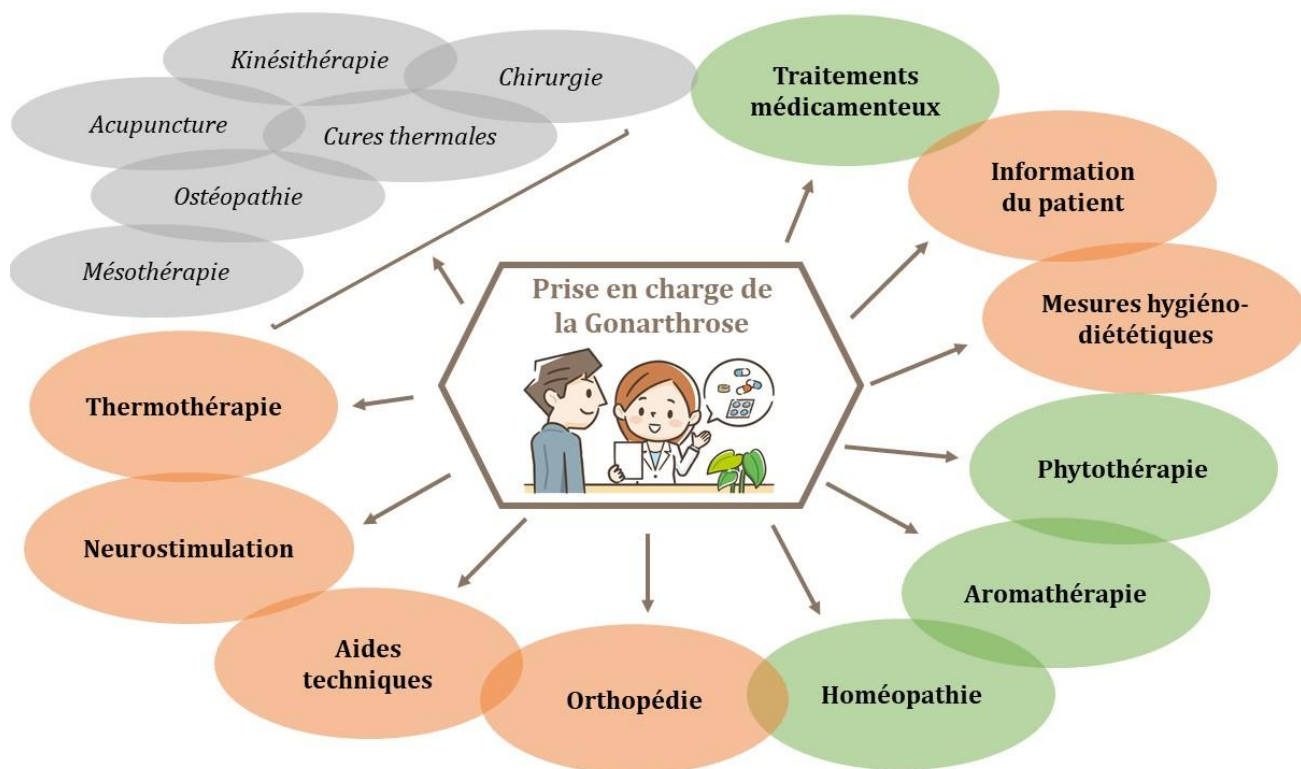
Kinésithérapie

Chirurgie

Acupuncture

Cures thermales

Ostéopathie

Mésothérapie

Traitements médicamenteux

Information du patient

Mesures hygiéno-diététiques

Prise en charge de la Gonarthrose

Thermothérapie

Phytothérapie

Neurostimulation

Aromathérapie

Aides techniques

Orthopédie

Homéopathie